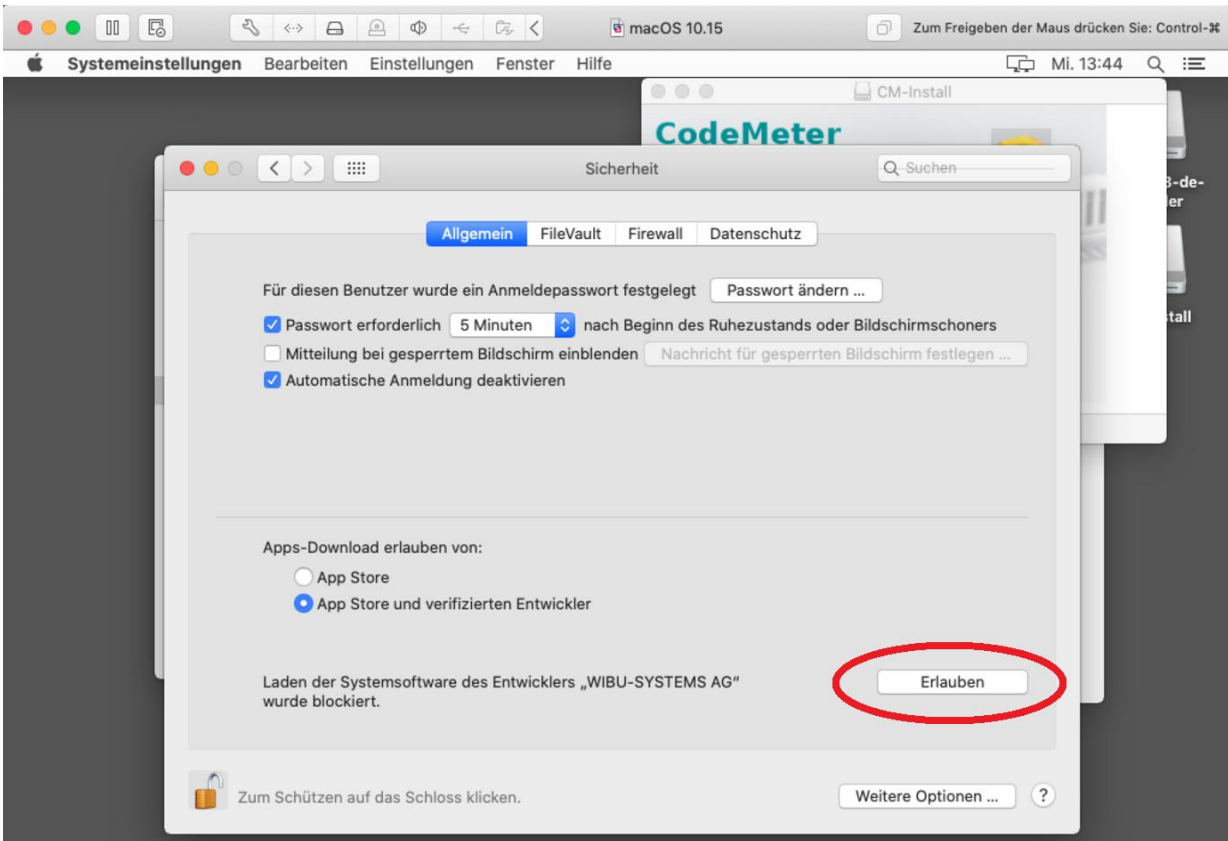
macOS 10.15

Zum Freigeben der Maus drücken Sie: Control-⌘

Systemeinstellungen Bearbeiten Einstellungen Fenster Hilfe

Mi. 13:44

CM-Install

CodeMeter

3-de-
er

stall

Sicherheit

Suchen

Allgemein FileVault Firewall Datenschutz

Für diesen Benutzer wurde ein Anmeldepasswort festgelegt Passwort ändern ...

Passwort erforderlich 5 Minuten nach Beginn des Ruhezustands oder Bildschirmschoners

Mitteilung bei gesperrtem Bildschirm einblenden Nachricht für gesperrten Bildschirm festlegen ...

Automatische Anmeldung deaktivieren

Apps-Download erlauben von:

App Store

App Store und verifizierten Entwickler

Laden der Systemsoftware des Entwicklers „WIBU-SYSTEMS AG" wurde blockiert.

Erlauben

Zum Schützen auf das Schloss klicken.

Weitere Optionen ...

?